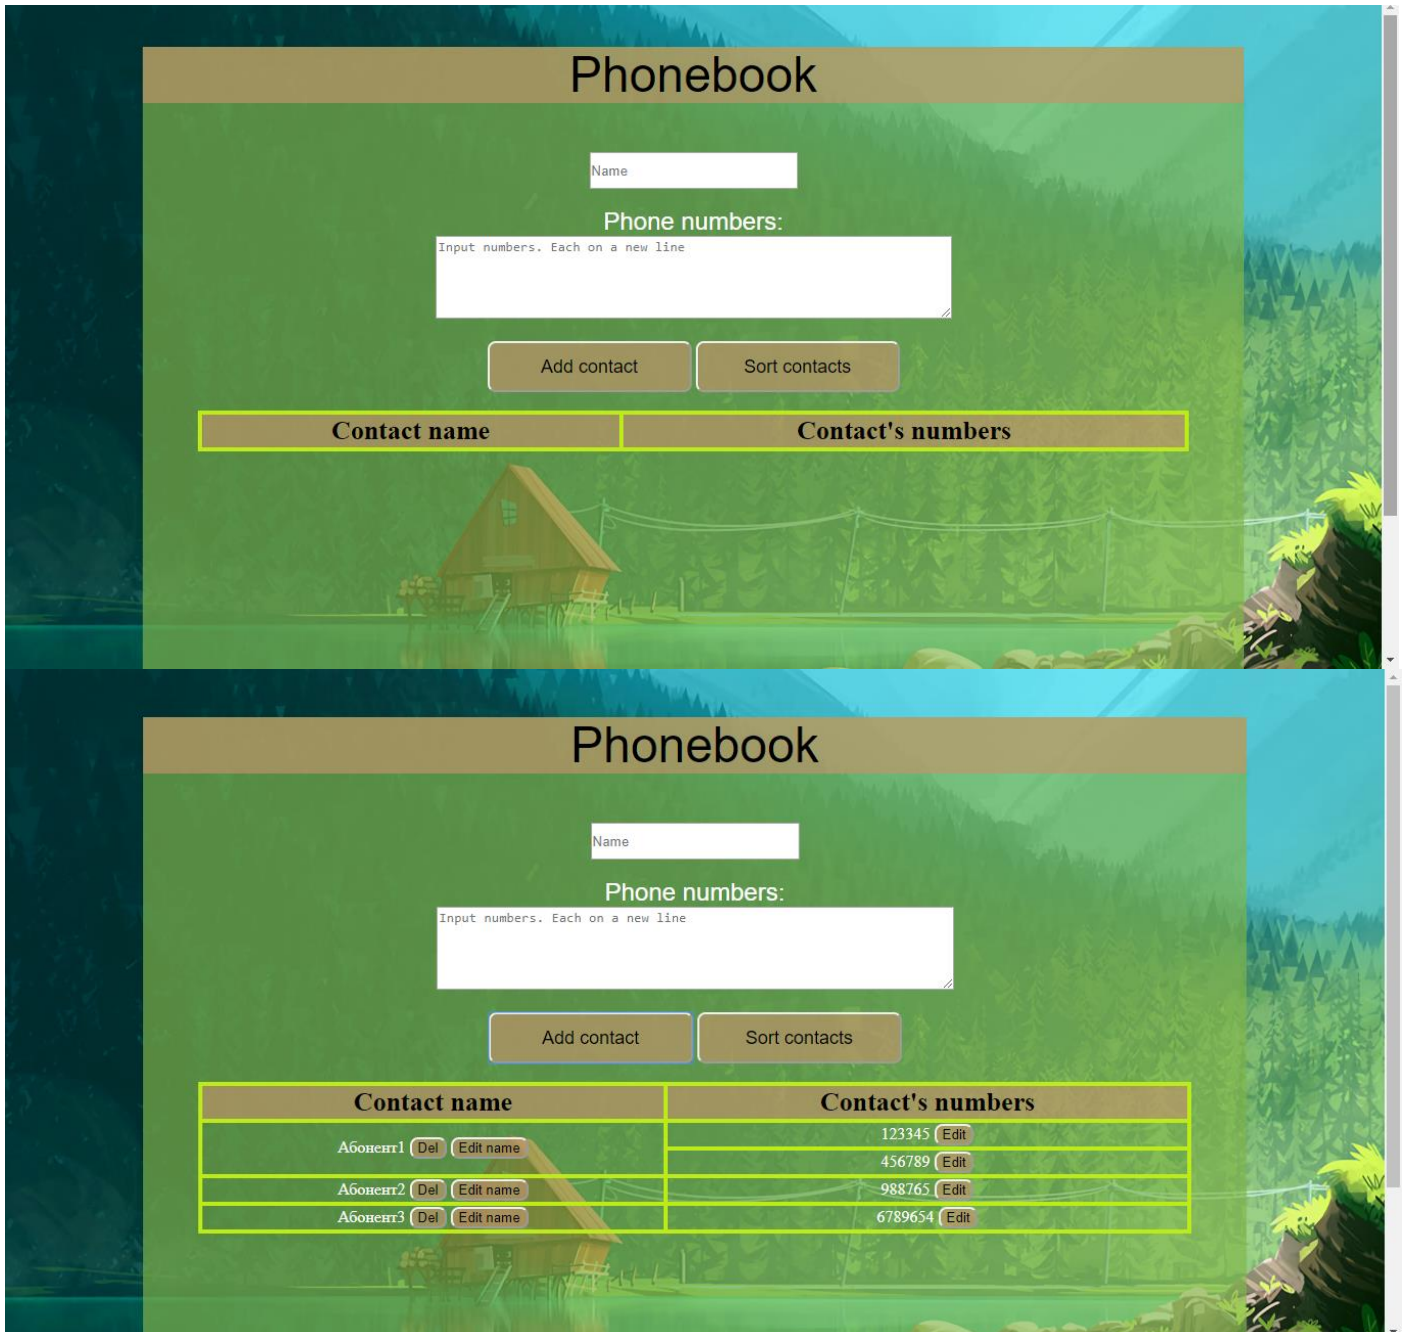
Phonebook

Name

Phone numbers:

Input numbers. Each on a new line

Add contact Sort contacts

| Contact name | Contact's numbers |
|---|---|

Phonebook

Name

Phone numbers:

Input numbers. Each on a new line

Add contact Sort contacts

| Contact name | Contact's numbers |
|---|---|
| Абонент1 Del Edit name | 123345 Edit |
| | 456789 Edit |
| Абонент2 Del Edit name | 988765 Edit |
| Абонент3 Del Edit name | 6789654 Edit |